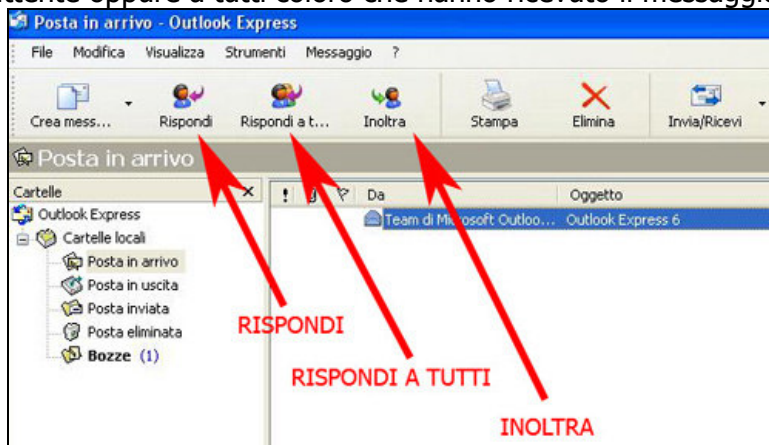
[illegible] oppure a tutti coloro che hanno ricevuto il messaggio

Posta in arrivo - Outlook Express

File Modifica Visualizza Strumenti Messaggio ?

Crea mess... Rispondi Rispondi a t... Inoltra Stampa Elimina Invia/Ricevi

Posta in arrivo

Cartelle

Outlook Express
Cartelle locali
Posta in arrivo
Posta in uscita
Posta inviata
Posta eliminata
Bozze (1)

! Da Oggetto

Team di Microsoft Outloo... Outlook Express 6

RISPONDI

RISPONDI A TUTTI

INOLTRA